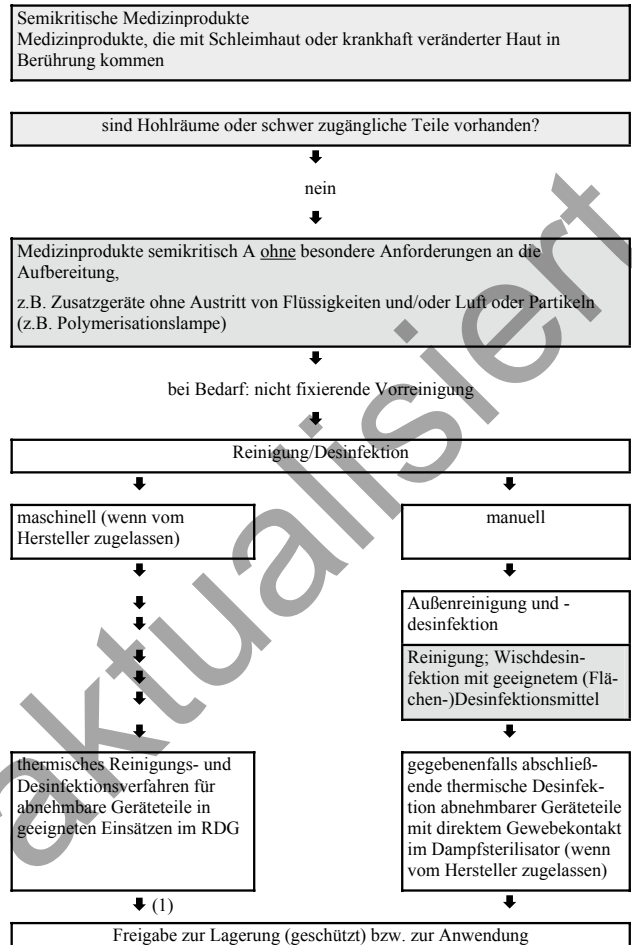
Semikritische Medizinprodukte
Medizinprodukte, die mit Schleimhaut oder krankhaft veränderter Haut in Berührung kommen

sind Hohlräume oder schwer zugängliche Teile vorhanden?

nein

Medizinprodukte semikritisch A ohne besondere Anforderungen an die Aufbereitung,

z.B. Zusatzgeräte ohne Austritt von Flüssigkeiten und/oder Luft oder Partikeln (z.B. Polymerisationslampe)

bei Bedarf: nicht fixierende Vorreinigung

Reinigung/Desinfektion

maschinell (wenn vom Hersteller zugelassen)

manuell

Außenreinigung und -desinfektion

Reinigung; Wischdesinfektion mit geeignetem (Flächen-)Desinfektionsmittel

thermisches Reinigungs- und Desinfektionsverfahren für abnehmbare Geräteteile in geeigneten Einsätzen im RDG

gegebenenfalls abschließende thermische Desinfektion abnehmbarer Geräteteile mit direktem Gewebekontakt im Dampfsterilisator (wenn vom Hersteller zugelassen)

(1)

Freigabe zur Lagerung (geschützt) bzw. zur Anwendung

aktualisiert